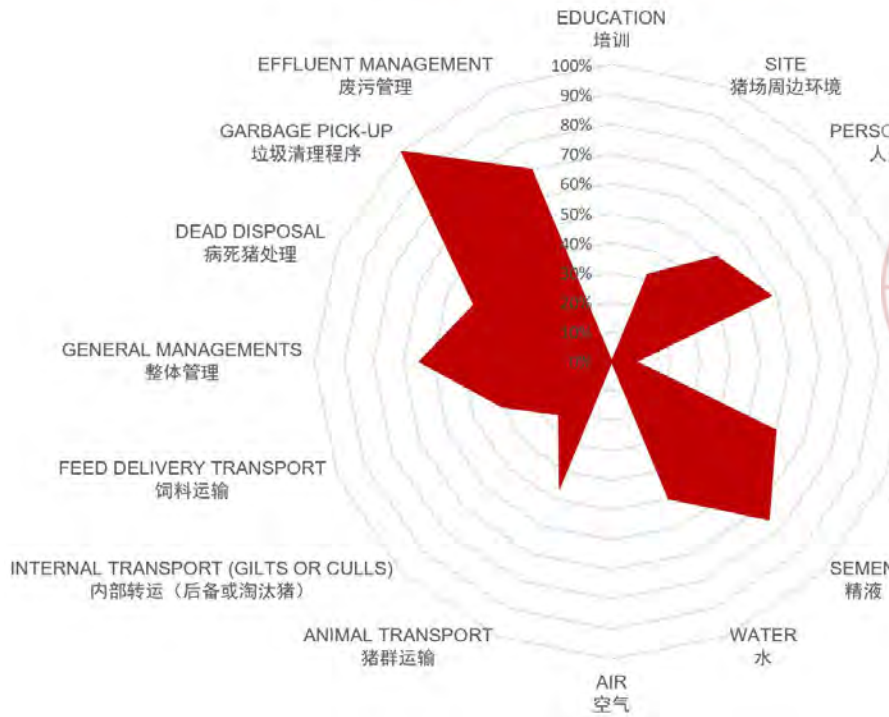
EDUCATION
培训

SITE
猪场周边环境

PERSO
人

SEMEN
精液

WATER
水

AIR
空气

ANIMAL TRANSPORT
猪群运输

INTERNAL TRANSPORT (GILTS OR CULLS)
内部转运（后备或淘汰猪）

FEED DELIVERY TRANSPORT
饲料运输

GENERAL MANAGEMENTS
整体管理

DEAD DISPOSAL
病死猪处理

GARBAGE PICK-UP
垃圾清理程序

EFFLUENT MANAGEMENT
废污管理

100%
90%
80%
70%
60%
50%
40%
30%
20%
10%
0%